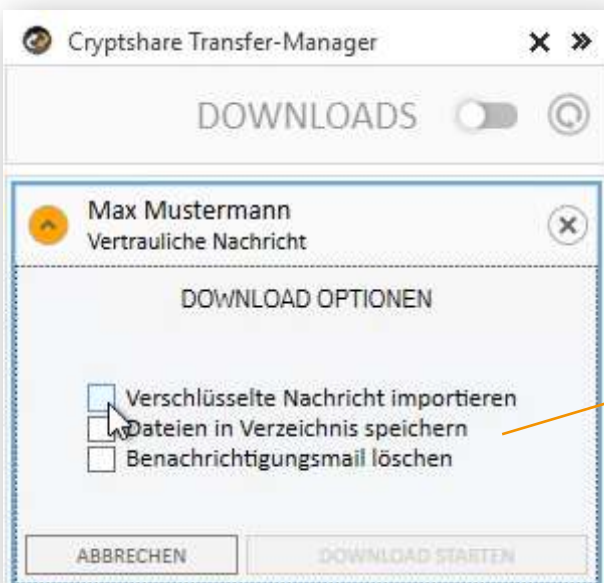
Cryptshare Transfer-Manager

DOWNLOADS

Max Mustermann
Vertrauliche Nachricht

DOWNLOAD OPTIONEN

Verschlüsselte Nachricht importieren
Dateien in Verzeichnis speichern
Benachrichtigungsmail löschen

ABBRECHEN
DOWNLOAD STARTEN